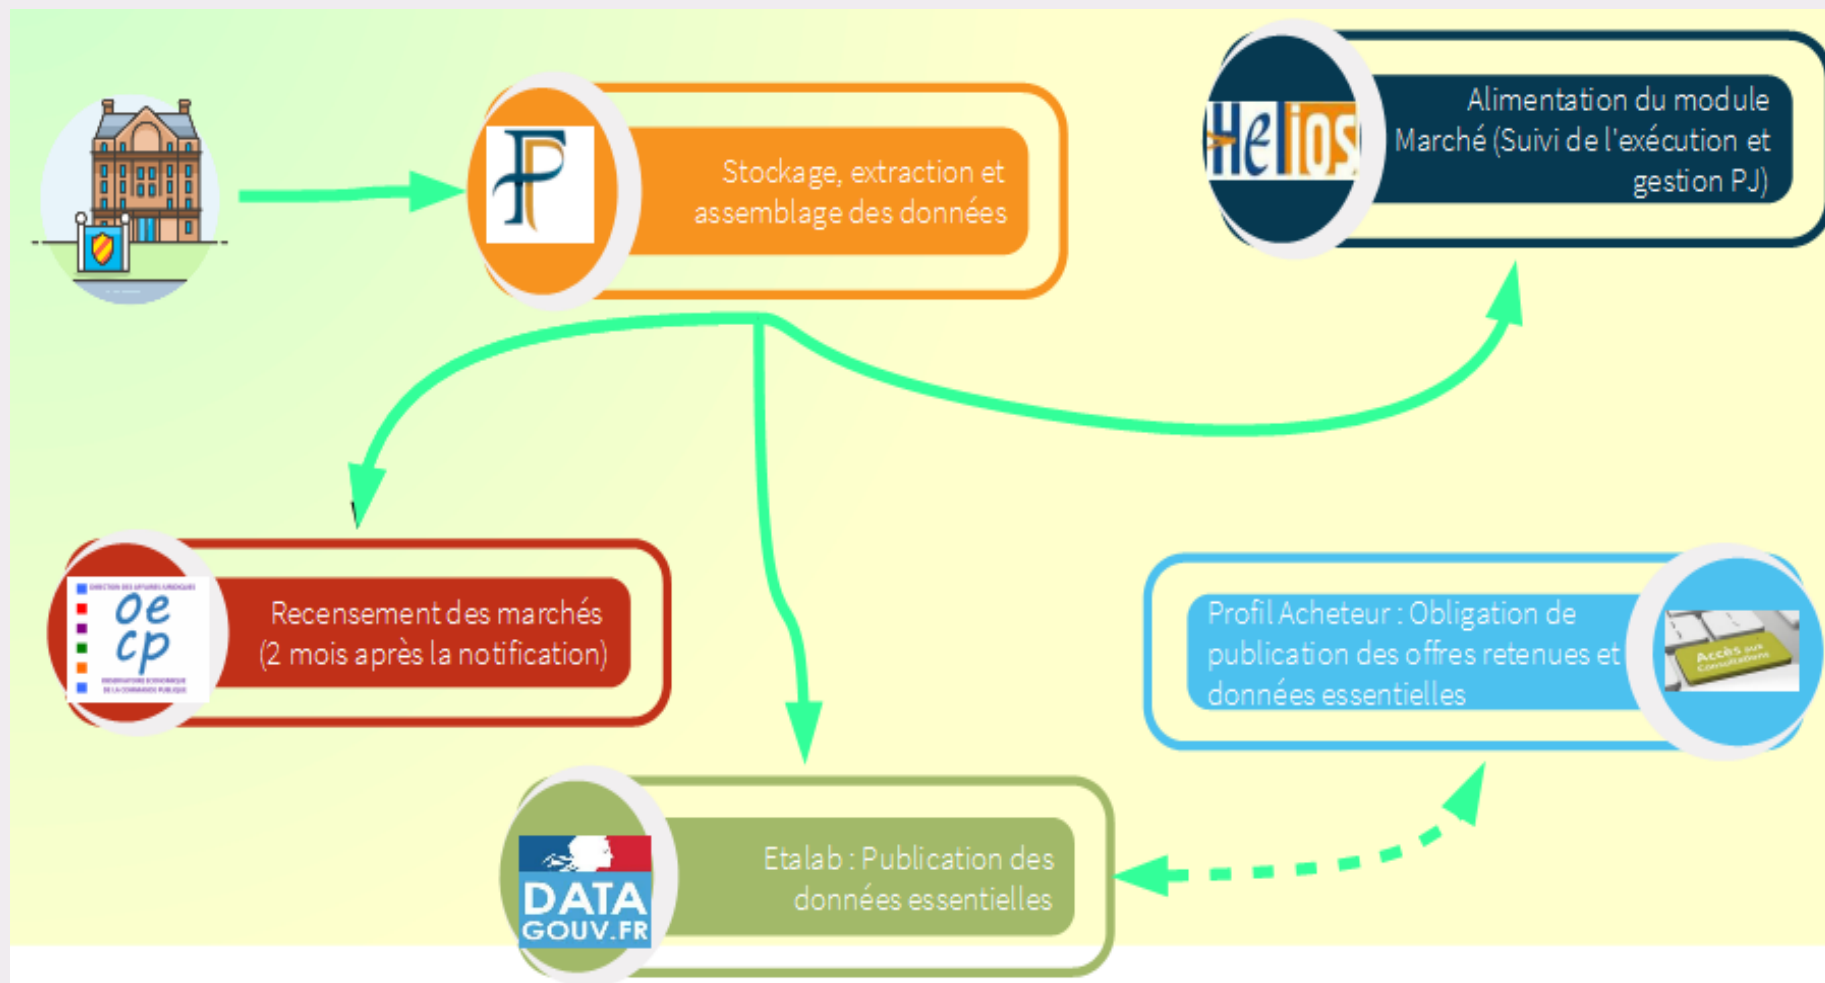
Stockage, extraction et assemblage des données

Helios

Alimentation du module Marché (Suivi de l'exécution et gestion PJ)

DIRECTION DES AFFAIRES JURIDIQUES
oe
cp
OBSERVATOIRE ÉCONOMIQUE DE LA COMMANDE PUBLIQUE

Recensement des marchés (2 mois après la notification)

Profil Acheteur : Obligation de publication des offres retenues et données essentielles

Accès aux consultations

DATA GOUV.FR

Etalab : Publication des données essentielles